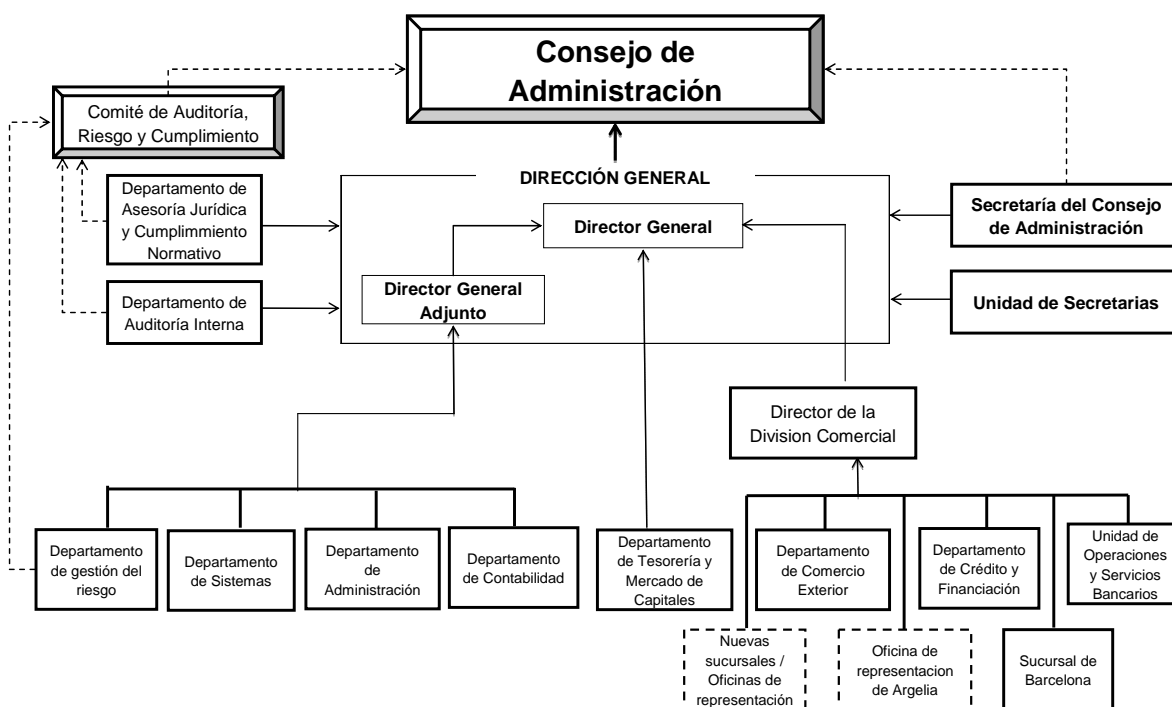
Consejo de Administración

Comité de Auditoría, Riesgo y Cumplimiento

DIRECCIÓN GENERAL

Departamento de Asesoría Jurídica y Cumplimmiento Normativo

Director General

Secretaría del Consejo de Administración

Departamento de Auditoría Interna

Director General Adjunto

Unidad de Secretarias

Director de la Division Comercial

Departamento de gestión del riesgo

Departamento de Sistemas

Departamento de Administración

Departamento de Contabilidad

Departamento de Tesorería y Mercado de Capitales

Departamento de Comercio Exterior

Departamento de Crédito y Financiación

Unidad de Operaciones y Servicios Bancarios

Nuevas sucursales / Oficinas de representación

Oficina de representacion de Argelia

Sucursal de Barcelona